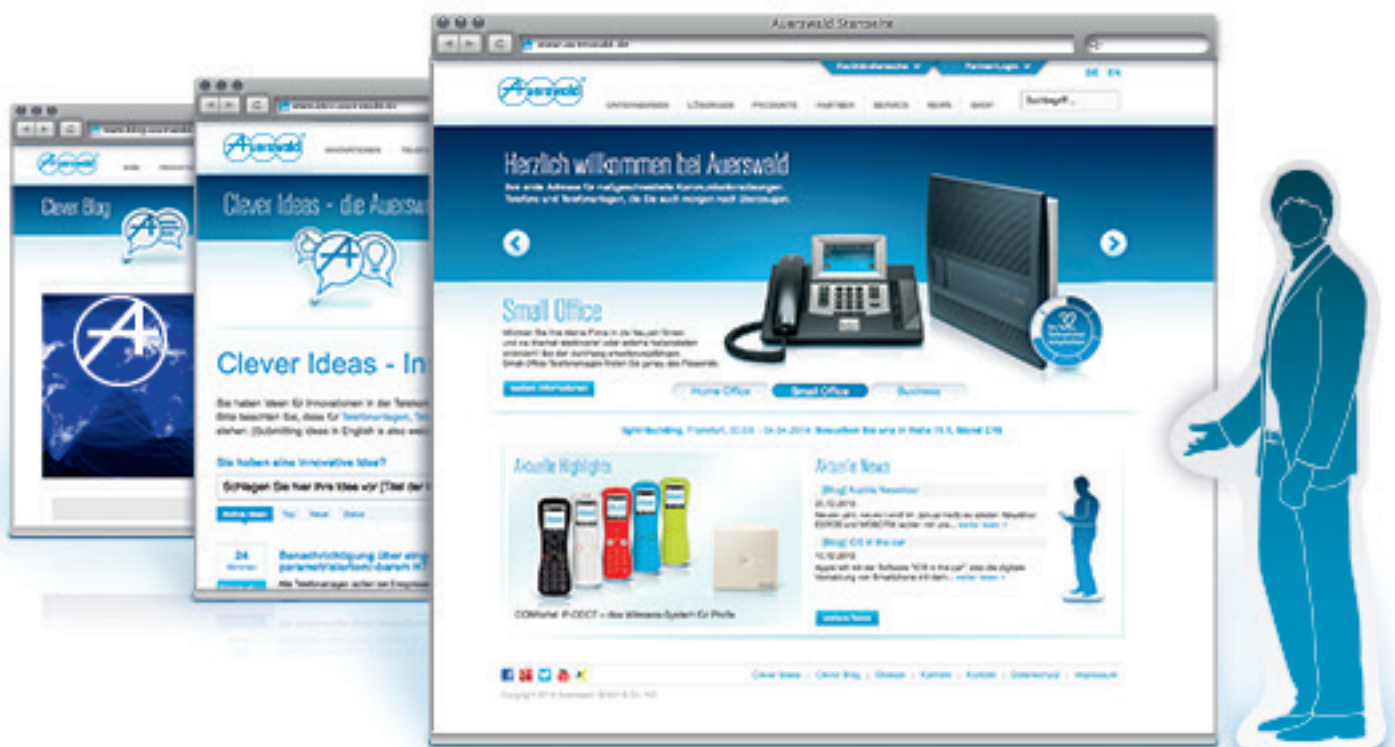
Auerswald Startseite

www.auerswald.de

Fachhändlersuche

PartnerLogin

DE EN

auerswald

UNTERNEHMEN LÖSUNGEN PRODUKTE PARTNER SERVICE NEWS SHOP

Suchbegriff...

Herzlich willkommen bei Auerswald

Ihre erste Adresse für maßgeschneiderte Kommunikationslösungen: Telefone und Telefonanlagen, die Sie auch morgen noch überzeugen.

Small Office

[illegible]

weitere Informationen

Home Office

Small Office

Business

light+building, Frankfurt, 30.03. - 04.04.2014: Besuchen Sie uns in Halle 15.0, Stand C18

Aktuelle Highlights

COMfortel IP-DECT – das Wireless-System für Profis

Aktuelle News

[Blog] Aktuelle Newsletter

weiter lesen »

[Blog] iOS in the car

weiter lesen »

weitere News

Clever Ideas | Clever Blog | Glossar | Karriere | Kontakt | Datenschutz | Impressum

Copyright 2014 Auerswald GmbH & Co. KG

Clever Ideas - die Auersw

auerswald

INNOVATIONEN

Clever Ideas - In

Sie haben Ideen für Innovationen in der Telefoni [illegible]
Bitte beachten Sie, dass für Telefonanlagen, Tel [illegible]
stehen. (Submitting ideas in English is also wel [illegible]

Sie haben eine innovative Idee?

Schlagen Sie hier Ihre Idee vor [Titel der I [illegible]

Aktive Ideen Top Neues Status

24

Benachrichtigung über eing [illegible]
parametrisierbar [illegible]

Alle Telefonanlagen sollen bei Eingeheno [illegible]

Clever Blog

auerswald